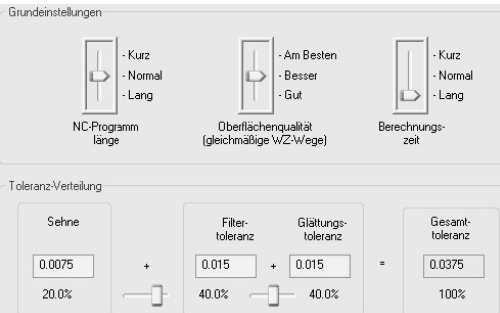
Grundeinstellungen

- Kurz
- Normal
- Lang
NC-Programm länge

- Am Besten
- Besser
- Gut
Oberflächenqualität (gleichmäßige WZ-Wege)

- Kurz
- Normal
- Lang
Berechnungszeit

Toleranz-Verteilung

Sehne
0.0075
20.0%

+

Filtertoleranz
0.015
40.0%

+

Glättungstoleranz
0.015
40.0%

=

Gesamttoleranz
0.0375
100%